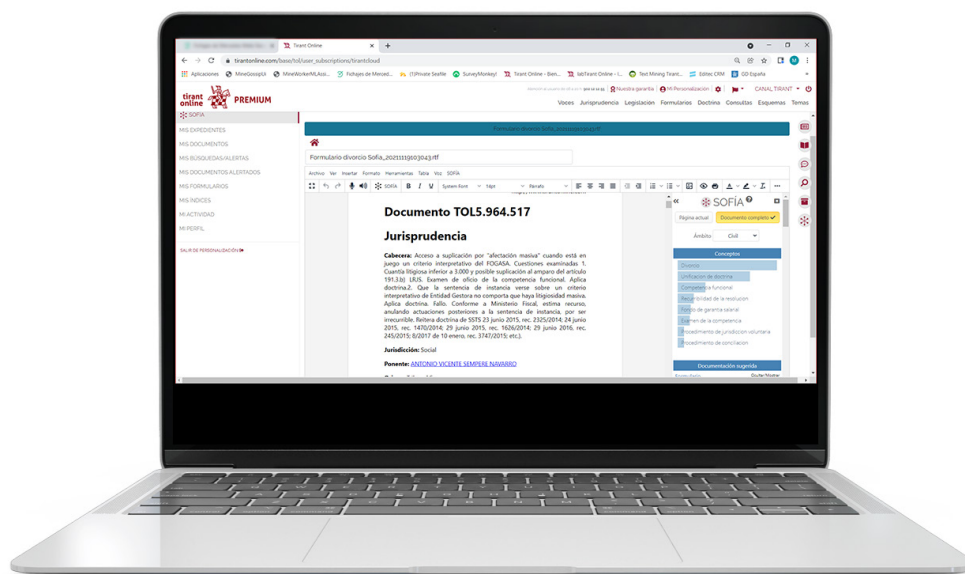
Tirant Online

tirantonline.com/base/tol/user_subscriptions/tirantcloud

Aplicaciones MineGossipUI MineWorkerMLAssi... Fichajes de Mercad... (1) Private Seafile SurveyMonkey! Tirant Online - Bien... tolTirant Online - I... Text Mining Tirant... Editec CRM GD España

tirant online PREMIUM

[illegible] Nuestra garantía Mi Personalización CANAL TIRANT

Voces Jurisprudencia Legislación Formularios Doctrina Consultas Esquemas Temas

SOFÍA
MIS EXPEDIENTES
MIS DOCUMENTOS
MIS BÚSQUEDAS/ALERTAS
MIS DOCUMENTOS ALERTADOS
MIS FORMULARIOS
MIS ÍNDICES
MI ACTIVIDAD
MI PERFIL

SALIR DE PERSONALIZACIÓN

Formulario divorcio Sofia_20211119103043.rtf

Formulario divorcio Sofia_20211119103043.rtf

Archivo Ver Insertar Formato Herramientas Tabla Voz SOFÍA

SOFÍA B I U System Font 14pt Párrafo

Documento TOL5.964.517

Jurisprudencia

Cabecera: Acceso a suplicación por "afectación masiva" cuando está en juego un criterio interpretativo del FOGASA. Cuestiones examinadas 1. Cuantía litigiosa inferior a 3.000 y posible suplicación al amparo del artículo 191.3.b) LRJS. Examen de oficio de la competencia funcional. Aplica doctrina.2. Que la sentencia de instancia verse sobre un criterio interpretativo de Entidad Gestora no comporta que haya litigiosidad masiva. Aplica doctrina. Fallo. Conforme a Ministerio Fiscal, estima recurso, anulando actuaciones posteriores a la sentencia de instancia, por ser irrecurrible. Reitera doctrina de SSTS 23 junio 2015, rec. 2325/2014; 24 junio 2015, rec. 1470/2014; 29 junio 2015, rec. 1626/2014; 29 junio 2016, rec. 245/2015; 8/2017 de 10 enero, rec. 3747/2015; etc.).

Jurisdicción: Social

Ponente: ANTONIO VICENTE SEMPERE NAVARRO

SOFÍA

Página actual Documento completo

Ámbito Civil

Conceptos
Divorcio
Unificación de doctrina
Competencia funcional
Recurribilidad de la resolución
Fondo de garantía salarial
Examen de la competencia
Procedimiento de jurisdicción voluntaria
Procedimiento de conciliación

Documentación sugerida